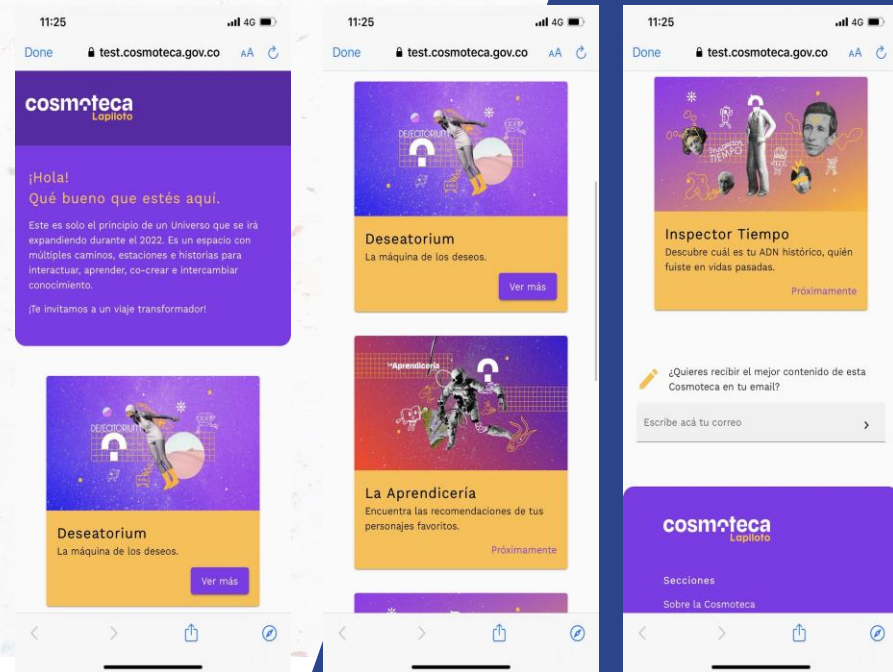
11:25 4G
Done test.cosmoteca.gov.co AA

cosmoteca
Lapiloto

¡Hola!
Qué bueno que estés aquí.

Este es solo el principio de un Universo que se irá expandiendo durante el 2022. Es un espacio con múltiples caminos, estaciones e historias para interactuar, aprender, co-crear e intercambiar conocimiento.

¡Te invitamos a un viaje transformador!

DESEATORIUM

Deseatorium
La máquina de los deseos.
Ver más

11:25 4G
Done test.cosmoteca.gov.co AA

DESEATORIUM

Deseatorium
La máquina de los deseos.
Ver más

La Aprendicería

La Aprendicería
Encuentra las recomendaciones de tus personajes favoritos.
Próximamente

11:25 4G
Done test.cosmoteca.gov.co AA

INSPECTOR TIEMPO

Inspector Tiempo
Descubre cuál es tu ADN histórico, quién fuiste en vidas pasadas.
Próximamente

¿Quieres recibir el mejor contenido de esta Cosmoteca en tu email?

Escribe acá tu correo

cosmoteca
Lapiloto

Secciones
Sobre la Cosmoteca